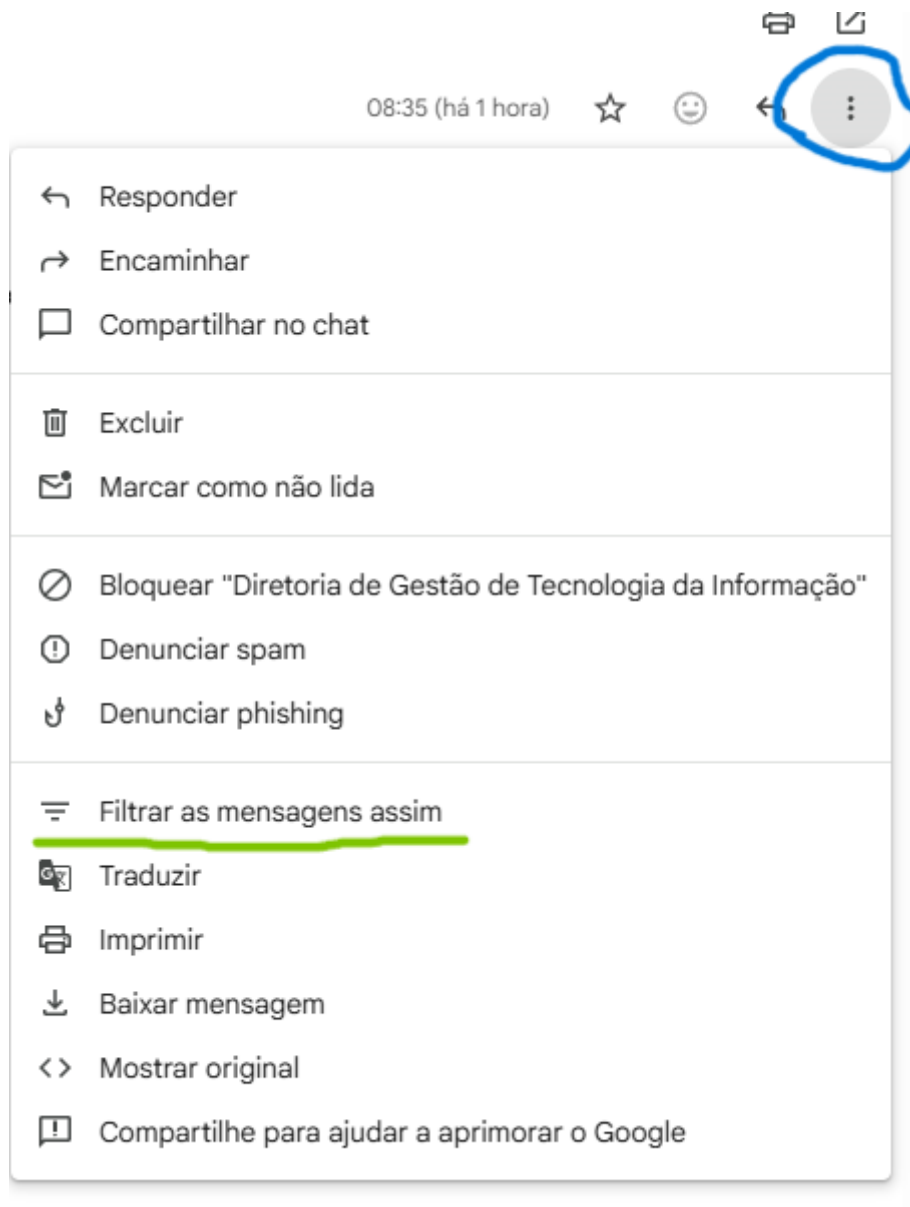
08:35 (há 1 hora)

Responder
Encaminhar
Compartilhar no chat

Excluir
Marcar como não lida

Bloquear "Diretoria de Gestão de Tecnologia da Informação"
Denunciar spam
Denunciar phishing

Filtrar as mensagens assim
Traduzir
Imprimir
Baixar mensagem
Mostrar original
Compartilhe para ajudar a aprimorar o Google